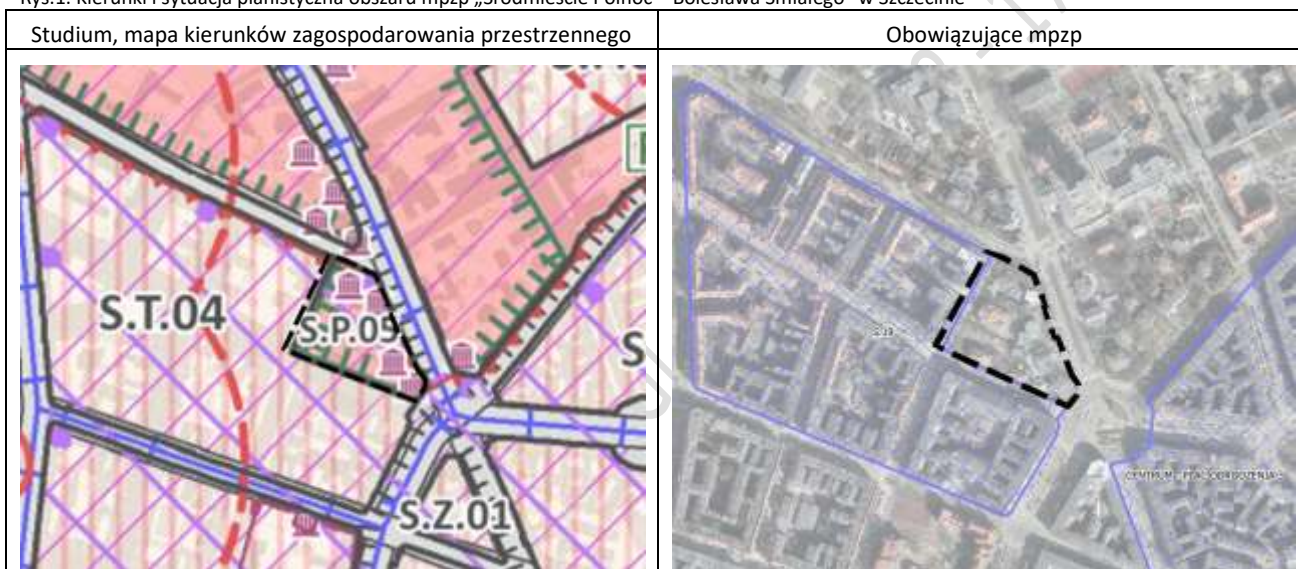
Rys.1. Kierunki i sytuacja planistyczna obszaru mpzp „Śródmieście-Północ – Bolesława Śmiałego" w Szczecinie

| Studium, mapa kierunków zagospodarowania przestrzennego | Obowiązujące mpzp |
|---|---|
| S.T.04 S.P.09 S.Z.01 S | S.19 CENTRUM – PLAC GRUNWALDZKI |